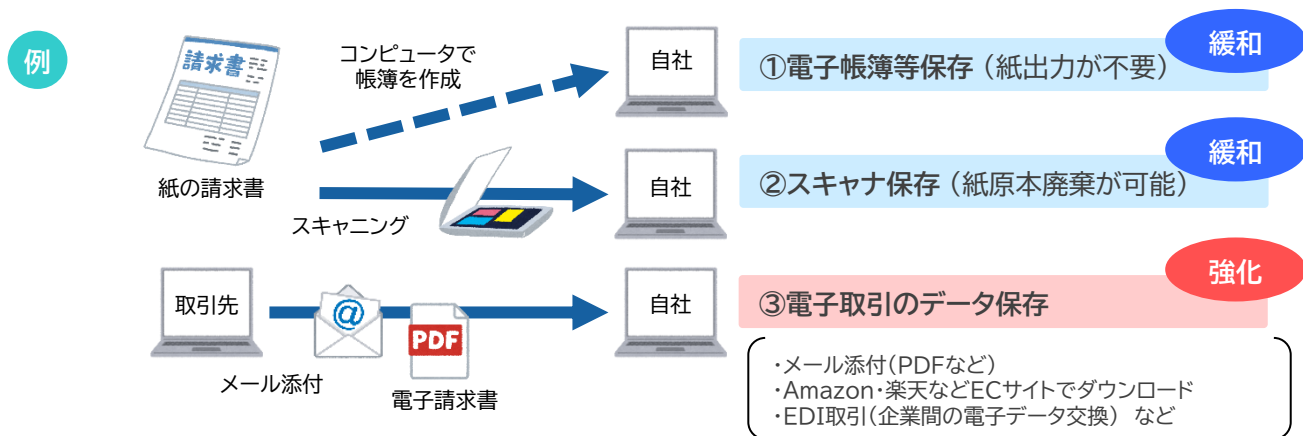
例

請求書

紙の請求書

コンピュータで
帳簿を作成

自社

①電子帳簿等保存（紙出力が不要）

緩和

スキャニング

自社

②スキャナ保存（紙原本廃棄が可能）

緩和

取引先

@

PDF

メール添付

電子請求書

自社

③電子取引のデータ保存

強化

・メール添付（PDFなど）
・Amazon・楽天などECサイトでダウンロード
・EDI取引（企業間の電子データ交換） など